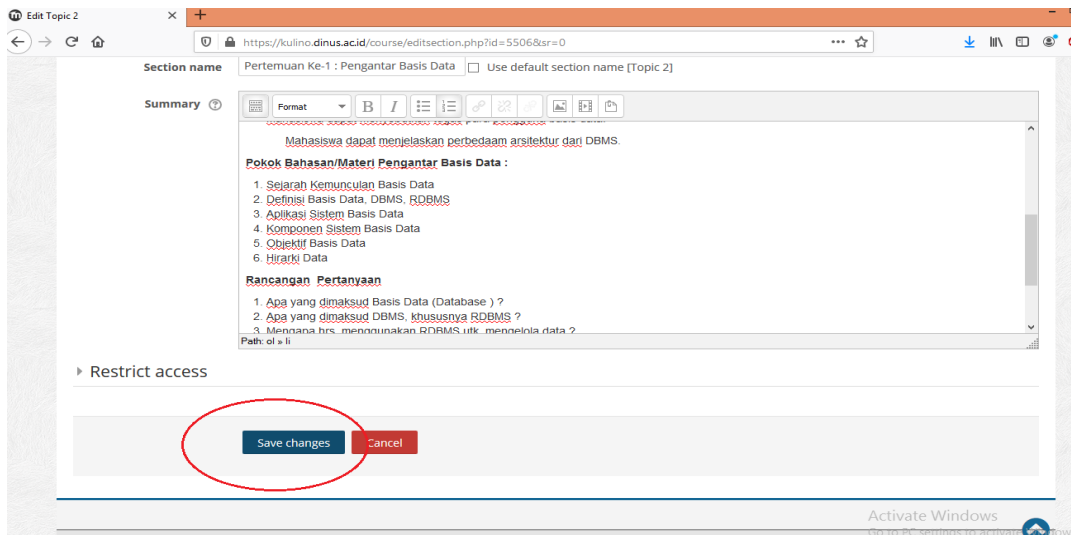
Edit Topic 2

https://kulino.dinus.ac.id/course/editsection.php?id=5506&sr=0

Section name
Pertemuan Ke-1 : Pengantar Basis Data
Use default section name [Topic 2]

Summary

Format

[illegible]

Mahasiswa dapat menjelaskan perbedaam arsitektur dari DBMS.

Pokok Bahasan/Materi Pengantar Basis Data :

1. Sejarah Kemunculan Basis Data
2. Definisi Basis Data, DBMS, RDBMS
3. Aplikasi Sistem Basis Data
4. Komponen Sistem Basis Data
5. Objektif Basis Data
6. Hirarki Data

Rancangan Pertanyaan

1. Apa yang dimaksud Basis Data (Database ) ?
2. Apa yang dimaksud DBMS, khususnya RDBMS ?
3. Mengapa hrs. menggunakan RDBMS utk. mengelola data ?

Path: ol » li

Restrict access

Save changes
Cancel

Activate Windows
Go to PC settings to activate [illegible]